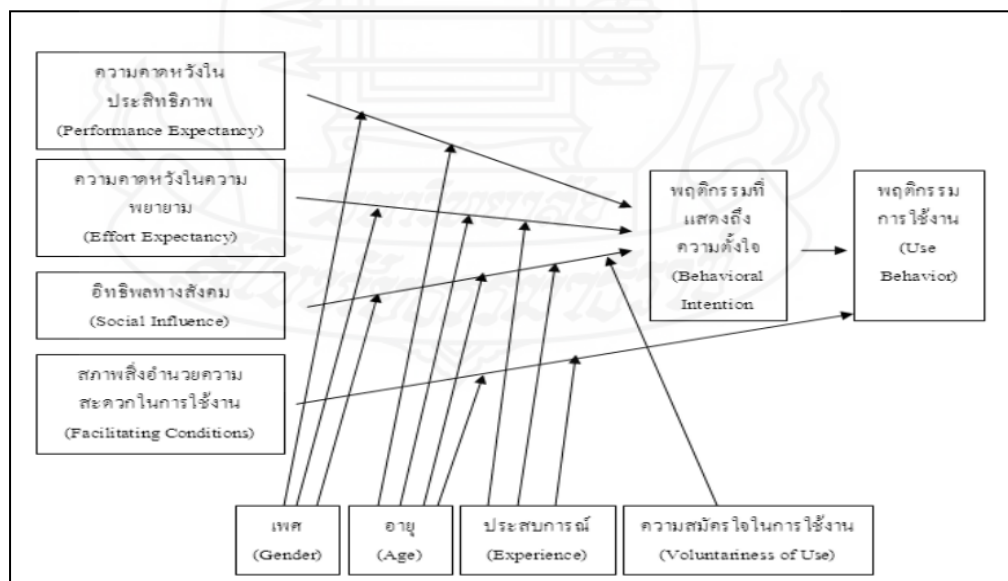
ความคาดหวังในประสิทธิภาพ
(Performance Expectancy)

ความคาดหวังในความพยายาม
(Effort Expectancy)

อิทธิพลทางสังคม
(Social Influence)

สภาพสิ่งอำนวยความสะดวกในการใช้งาน
(Facilitating Conditions)

พฤติกรรมที่แสดงถึงความตั้งใจ
(Behavioral Intention

พฤติกรรมการใช้งาน
(Use Behavior)

เพศ
(Gender)

อายุ
(Age)

ประสบการณ์
(Experience)

ความสมัครใจในการใช้งาน
(Voluntariness of Use)